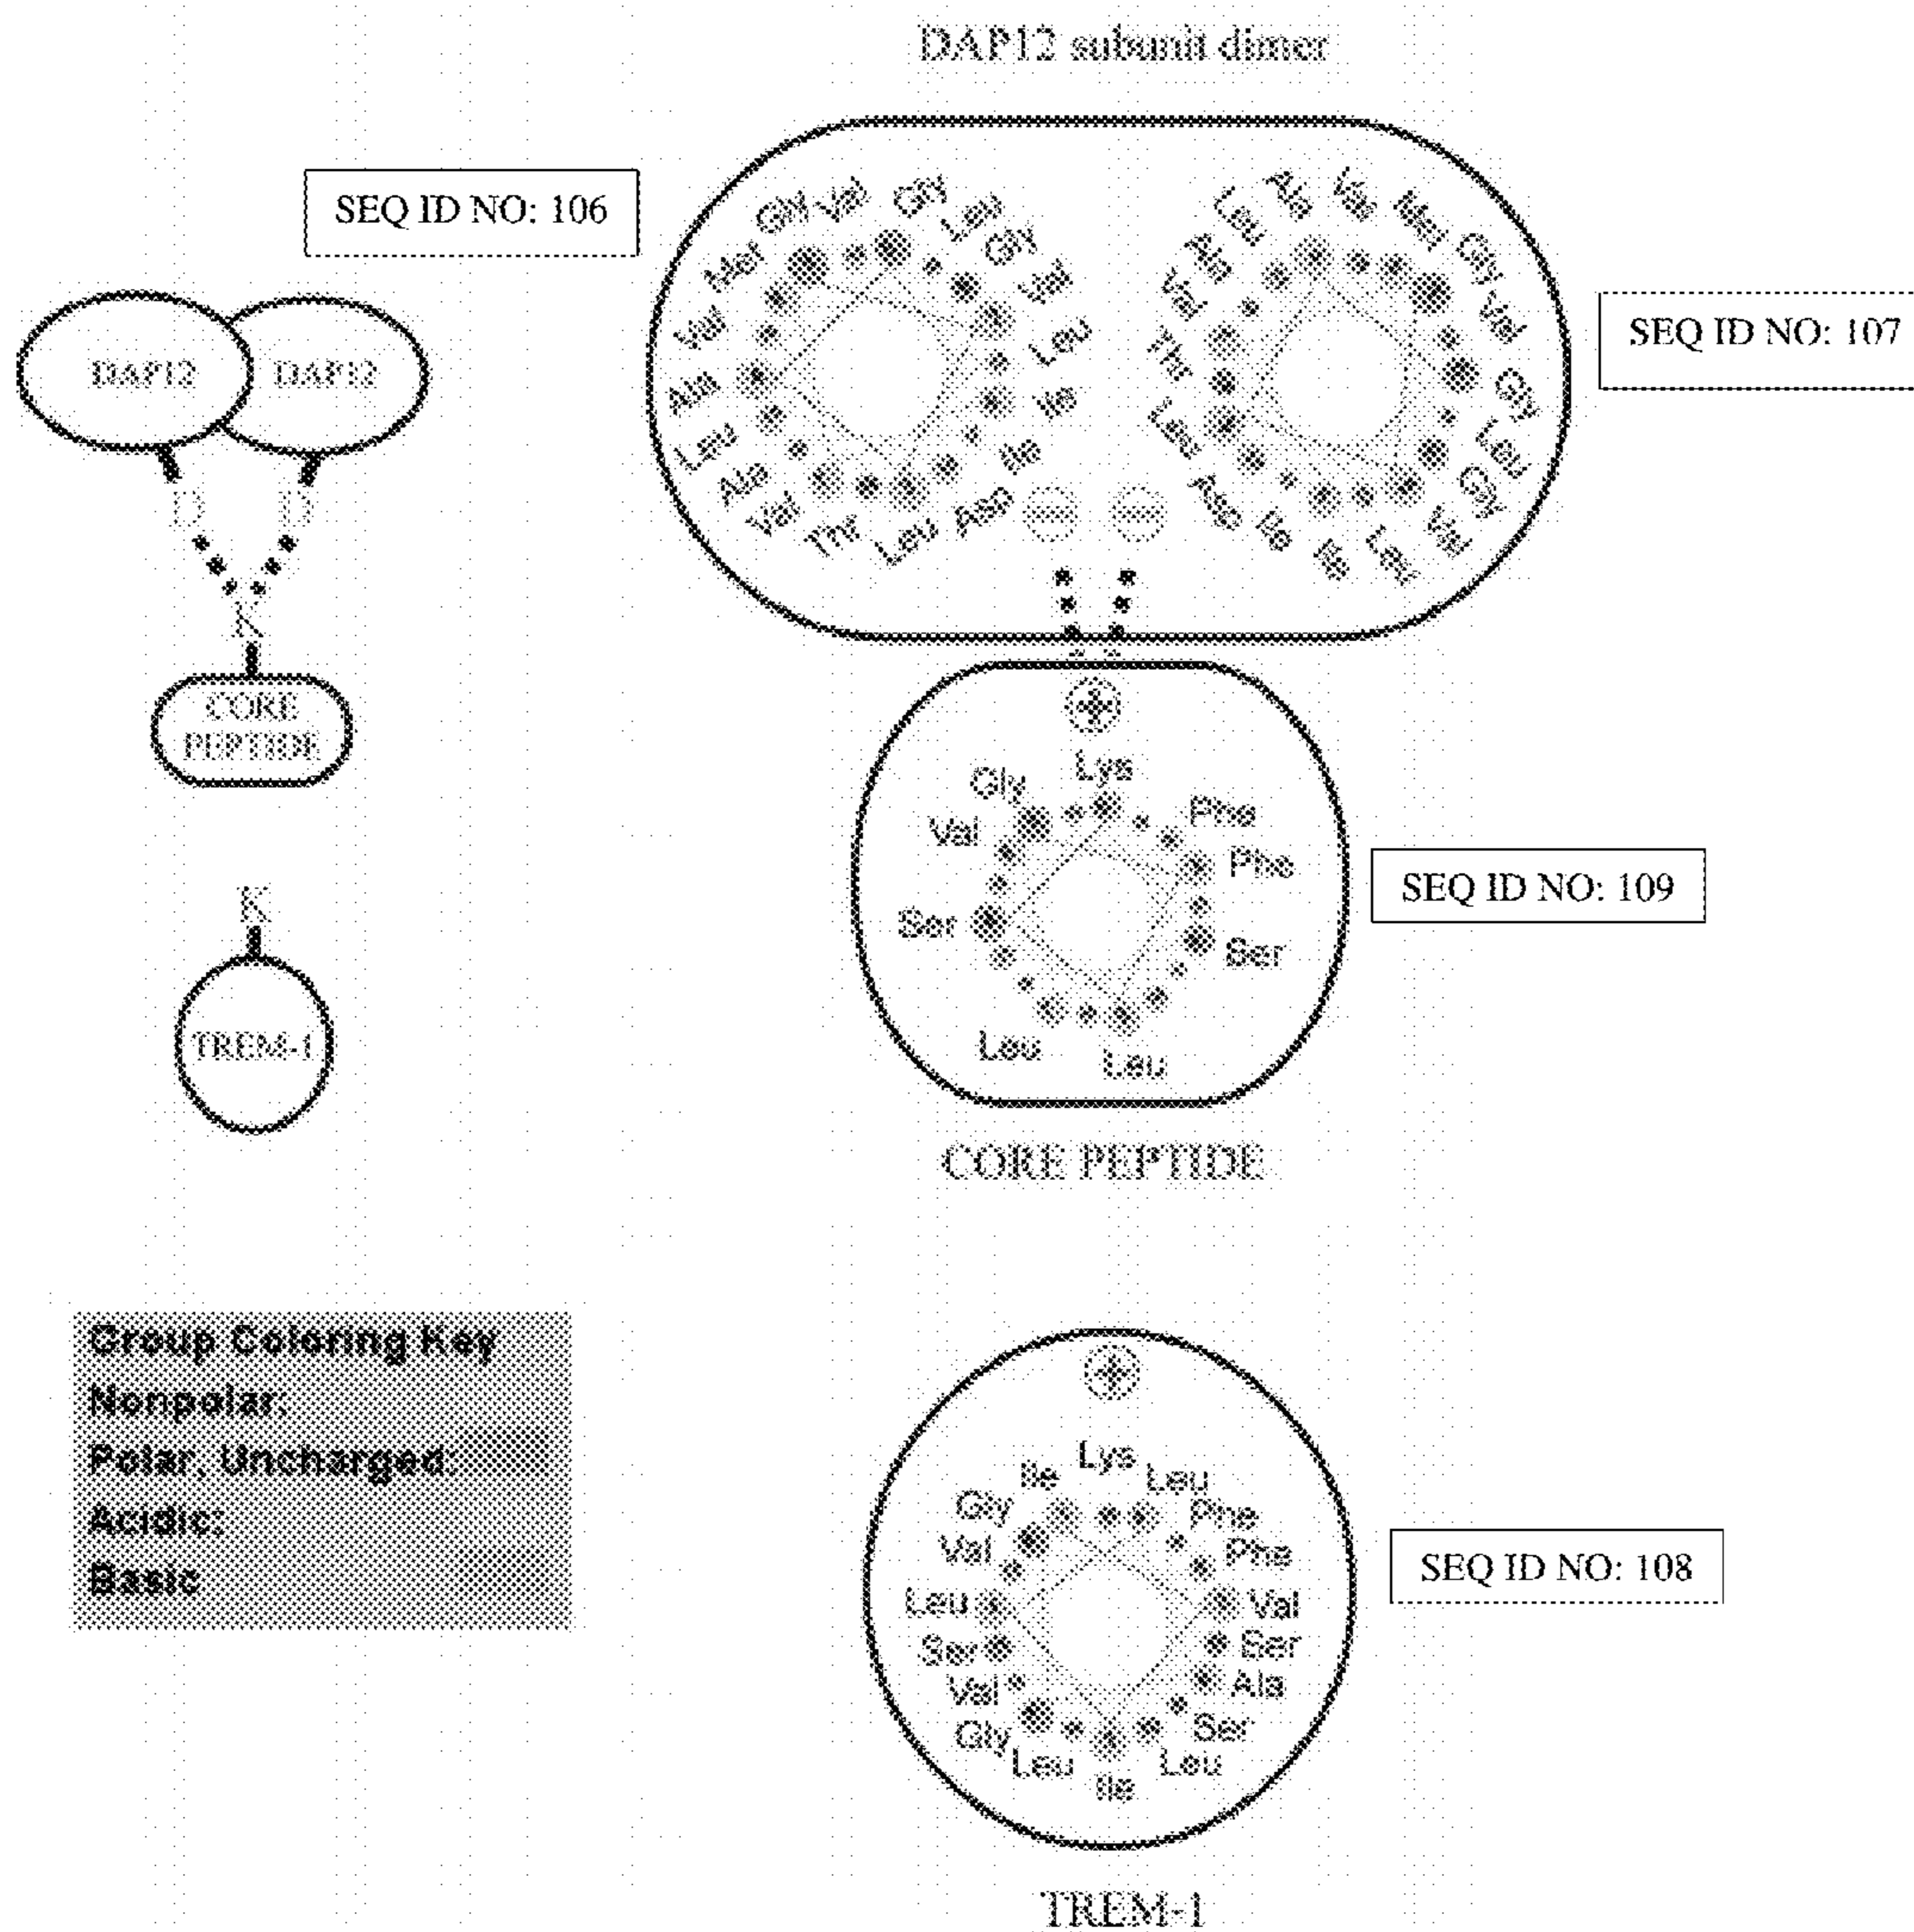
DAP12 subunit dimer

SEQ ID NO: 106

DAP12 DAP12

D D

K

CORE PEPTIDE

K

TREM-1

Gly Val Met Val Ala Leu Ala Val Thr Leu Asp Ile Ile Leu Val Gly Leu Gly Gly

Leu Ala Val Met Gly Val Gly Leu Gly Val Thr Ile Leu Ile Ile Asp Leu Thr Ile Ala

SEQ ID NO: 107

Lys
Gly
Phe
Val
Phe
Ser
Ser
Leu
Leu

SEQ ID NO: 109

CORE PEPTIDE

Group Coloring Key
Nonpolar:
Polar, Uncharged:
Acidic:
Basic:

Lys
Ile
Leu
Gly
Phe
Val
Phe
Leu
Val
Ser
Ser
Val
Ala
Gly
Ser
Leu
Leu
Ile

SEQ ID NO: 108

TREM-1